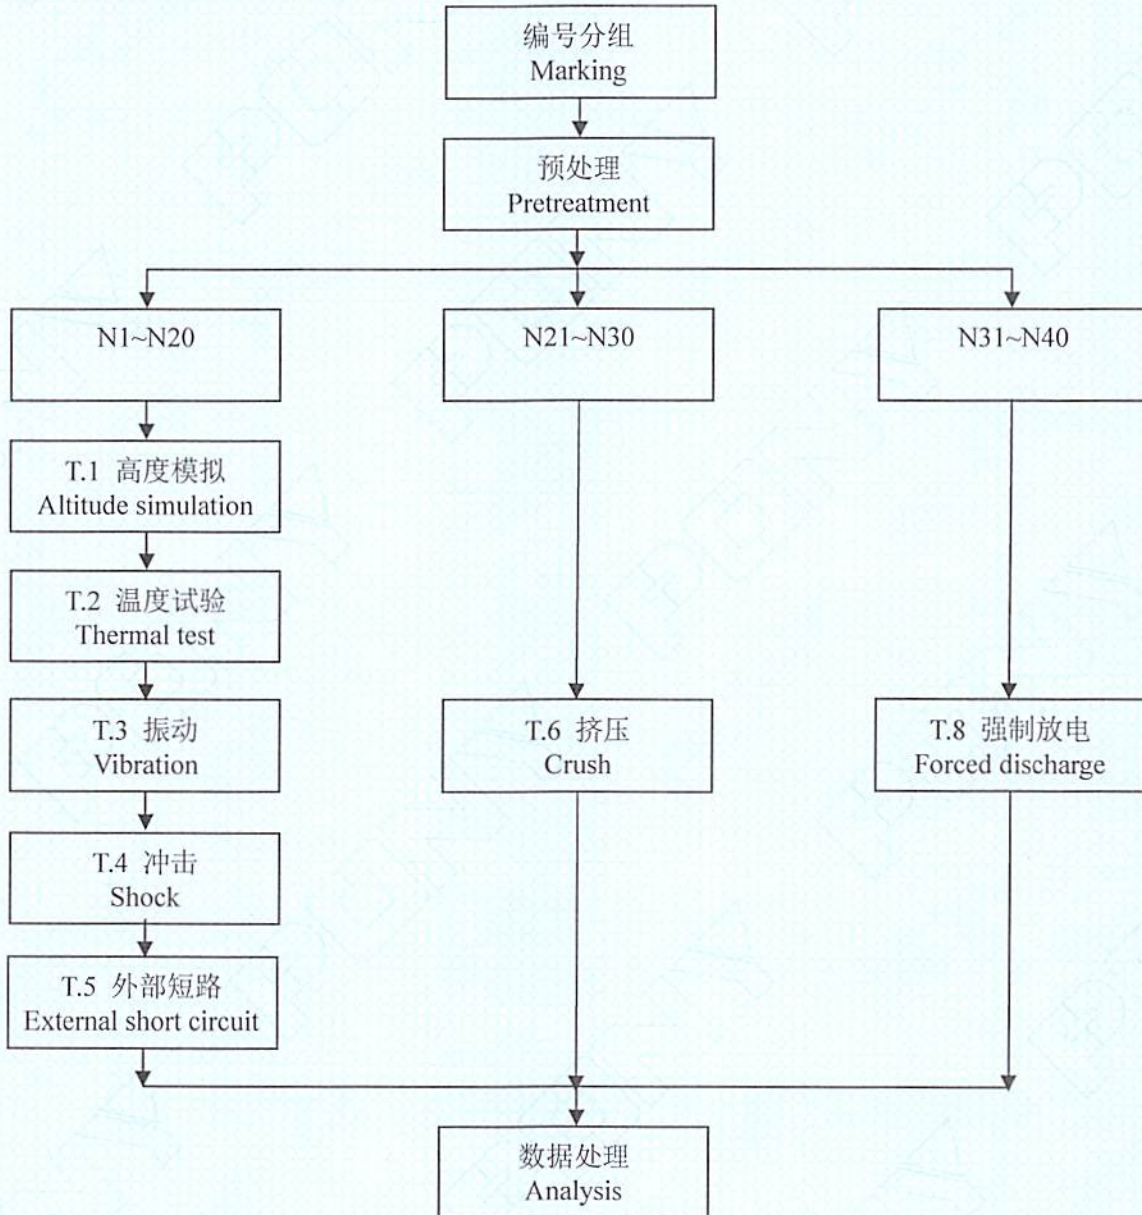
编号分组
Marking

预处理
Pretreatment

N1~N20

N21~N30

N31~N40

T.1 高度模拟
Altitude simulation

T.2 温度试验
Thermal test

T.3 振动
Vibration

T.4 冲击
Shock

T.5 外部短路
External short circuit

T.6 挤压
Crush

T.8 强制放电
Forced discharge

数据处理
Analysis